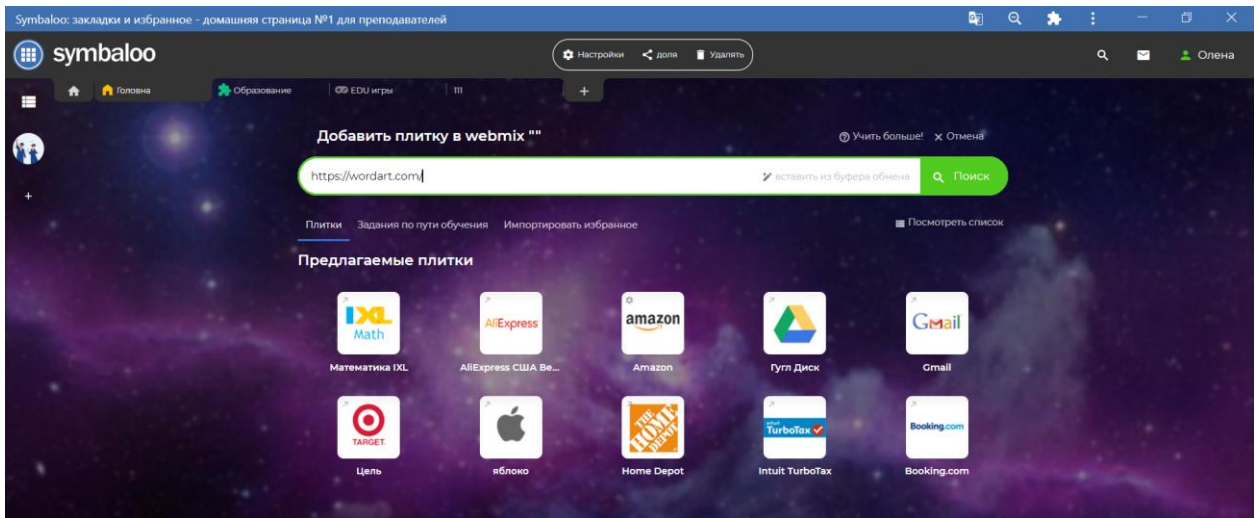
Symbaloo: закладки и избранное - домашняя страница №1 для преподавателей

symbaloo

Настройки доля Удалять

Олена

Головна Образование EDU игры 111 +

Добавить плитку в webmix ""

Учить больше! × Отмена

https://wordart.com/

вставить из буфера обмена Поиск

Плитки Задания по пути обучения Импортировать избранное

Посмотреть список

Предлагаемые плитки

IXL Math
Математика IXL

AliExpress
AliExpress США Ве...

amazon
Amazon

Гугл Диск

Gmail
Gmail

TARGET
Цель

яблоко

THE HOME DEPOT
Home Depot

intuit TurboTax
Intuit TurboTax

Booking.com
Booking.com